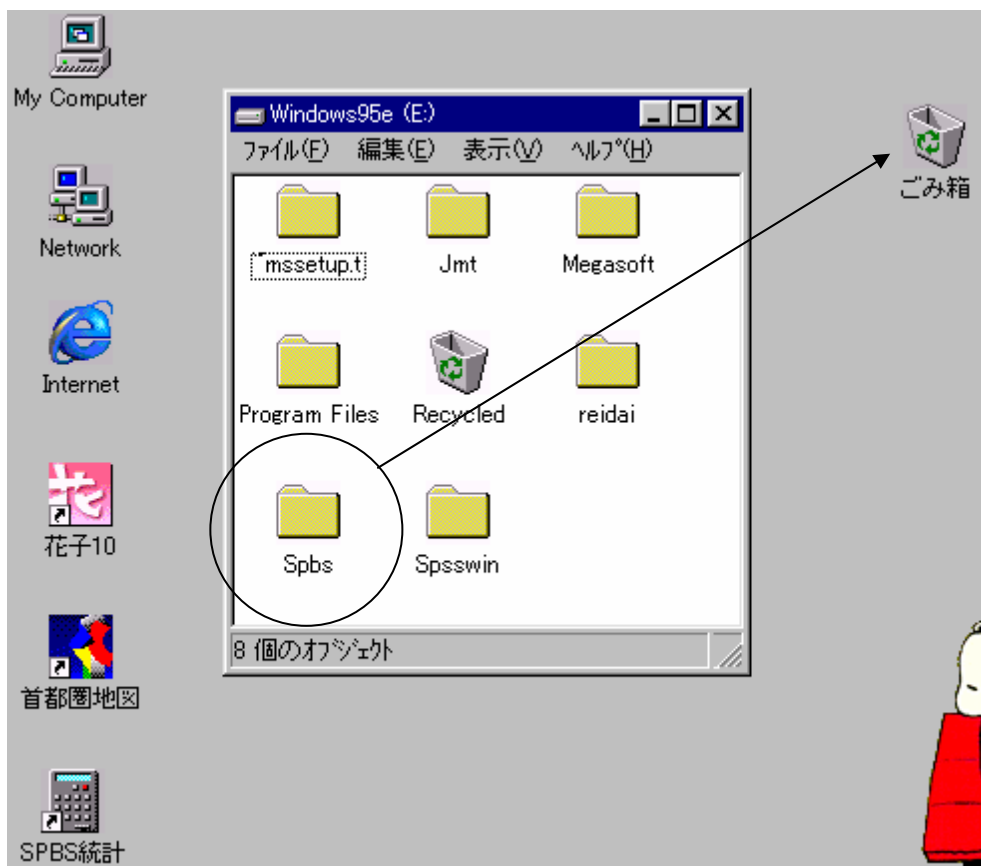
My Computer

Network

Internet

花子10

首都圏地図

SPBS統計

Windows95e (E:)

ファイル(F) 編集(E) 表示(V) ヘルプ(H)

~mssetup.t
Jmt
Megasoft
Program Files
Recycled
reidai
Spbs
Spsswin

8 個のオブジェクト

ごみ箱